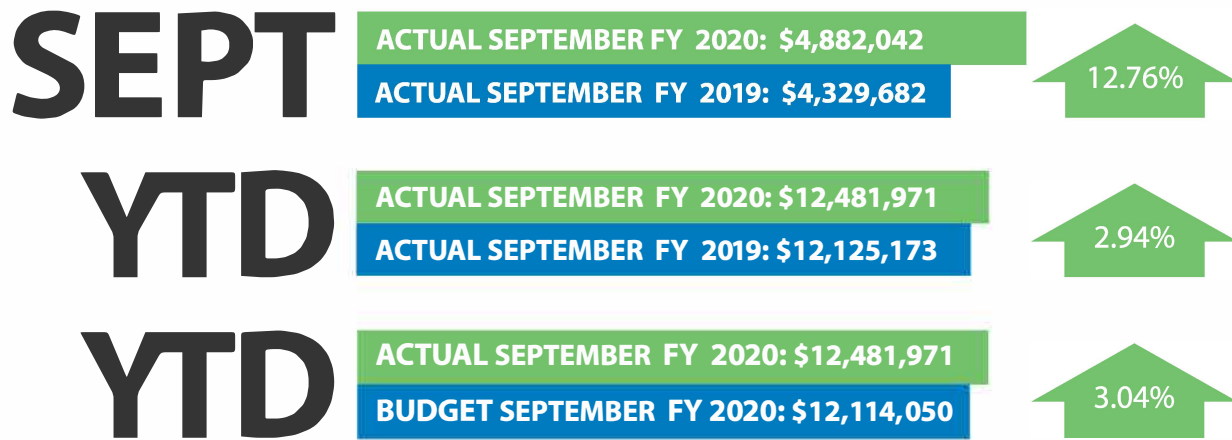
SEPT

ACTUAL SEPTEMBER FY 2020: $4,882,042

ACTUAL SEPTEMBER FY 2019: $4,329,682

12.76%

YTD

ACTUAL SEPTEMBER FY 2020: $12,481,971

ACTUAL SEPTEMBER FY 2019: $12,125,173

2.94%

YTD

ACTUAL SEPTEMBER FY 2020: $12,481,971

BUDGET SEPTEMBER FY 2020: $12,114,050

3.04%